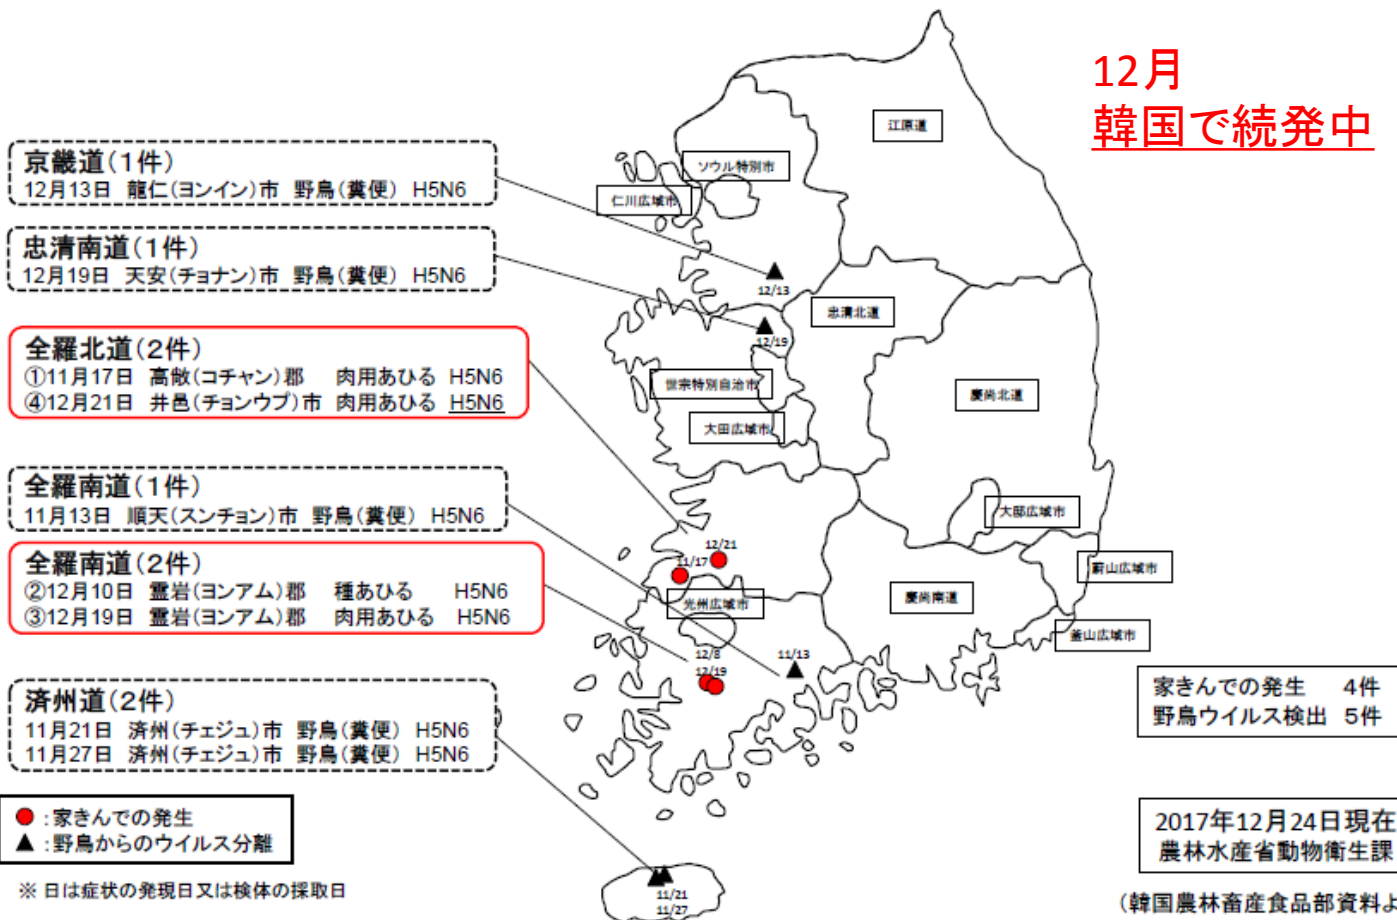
12月
韓国で続発中

京畿道（1件）
12月13日 龍仁（ヨンイン）市 野鳥（糞便） H5N6

忠清南道（1件）
12月19日 天安（チョナン）市 野鳥（糞便） H5N6

全羅北道（2件）
①11月17日 高敞（コチャン）郡 肉用あひる H5N6
④12月21日 井邑（チョンウプ）市 肉用あひる H5N6

全羅南道（1件）
11月13日 順天（スンチョン）市 野鳥（糞便） H5N6

全羅南道（2件）
②12月10日 霊岩（ヨンアム）郡 種あひる H5N6
③12月19日 霊岩（ヨンアム）郡 肉用あひる H5N6

済州道（2件）
11月21日 済州（チェジュ）市 野鳥（糞便） H5N6
11月27日 済州（チェジュ）市 野鳥（糞便） H5N6

●：家きんでの発生
▲：野鳥からのウイルス分離

※ 日は症状の発現日又は検体の採取日

江原道
ソウル特別市
仁川広域市
12/13
忠清北道
12/19
世宗特別自治市
慶尚北道
大田広域市
大邱広域市
12/21
11/17
蔚山広域市
光州広域市
慶尚南道
釜山広域市
12/8
12/19
11/13
11/21
11/27

家きんでの発生 4件
野鳥ウイルス検出 5件

2017年12月24日現在
農林水産省動物衛生課

（韓国農林畜産食品部資料よ